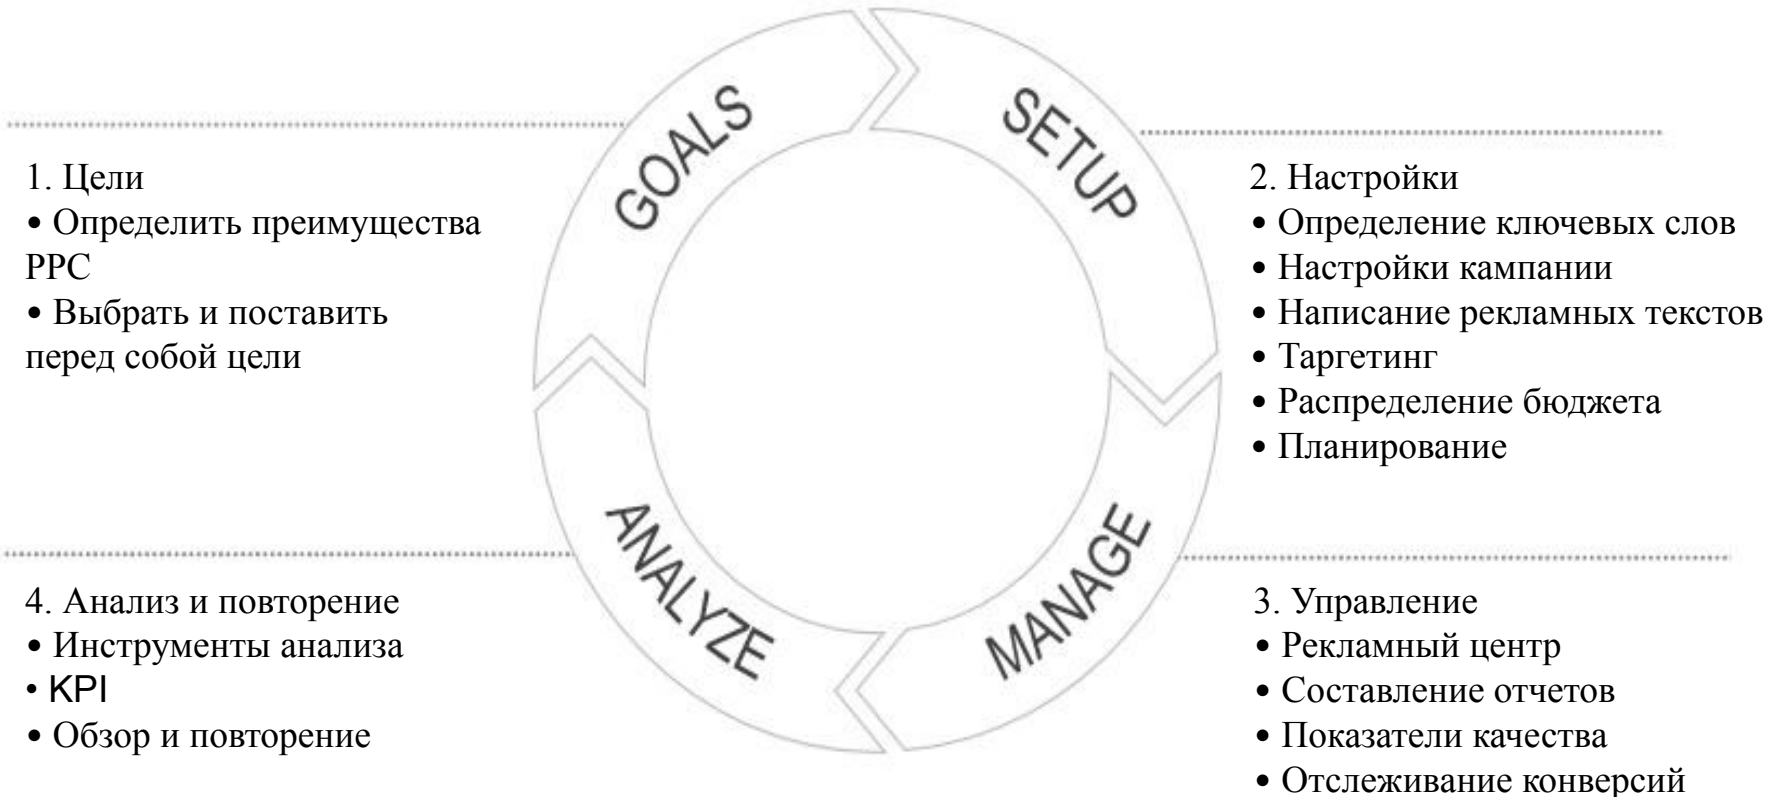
GOALS

SETUP

1. Цели
• Определить преимущества PPC
• Выбрать и поставить перед собой цели

2. Настройки
• Определение ключевых слов
• Настройки кампании
• Написание рекламных текстов
• Таргетинг
• Распределение бюджета
• Планирование

ANALYZE

MANAGE

4. Анализ и повторение
• Инструменты анализа
• KPI
• Обзор и повторение

3. Управление
• Рекламный центр
• Составление отчетов
• Показатели качества
• Отслеживание конверсий